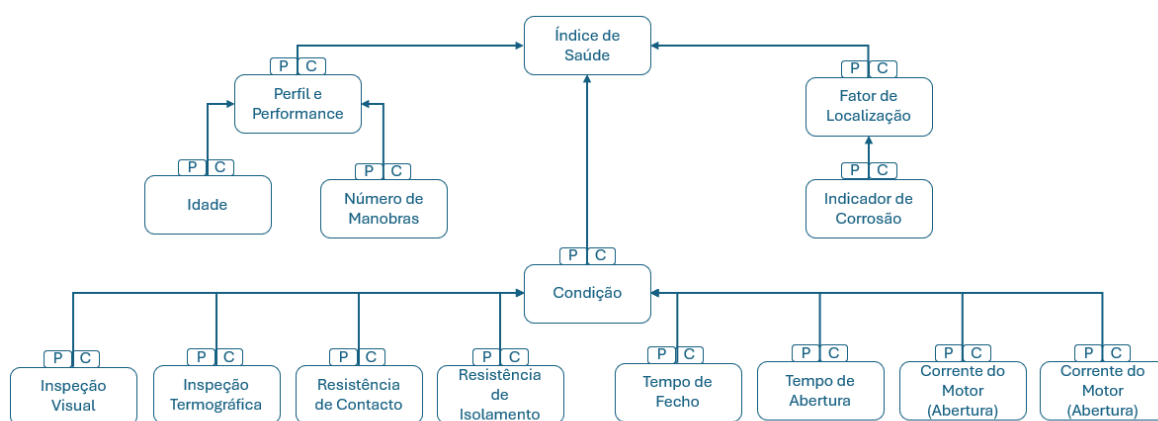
Índice de Saúde

P C
Perfil e Performance

P C
Idade

P C
Número de Manobras

P C
Fator de Localização

P C
Indicador de Corrosão

P C
Condição

P C
Inspeção Visual

P C
Inspeção Termográfica

P C
Resistência de Contacto

P C
Resistência de Isolamento

P C
Tempo de Fecho

P C
Tempo de Abertura

P C
Corrente do Motor (Abertura)

P C
Corrente do Motor (Abertura)